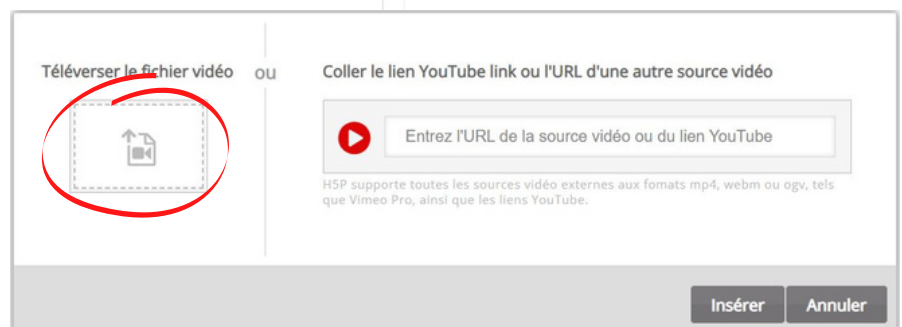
Téléverser le fichier vidéo

ou

Coller le lien YouTube link ou l'URL d'une autre source vidéo

Entrez l'URL de la source vidéo ou du lien YouTube

H5P supporte toutes les sources vidéo externes aux fomats mp4, webm ou ogv, tels que Vimeo Pro, ainsi que les liens YouTube.

Insérer

Annuler